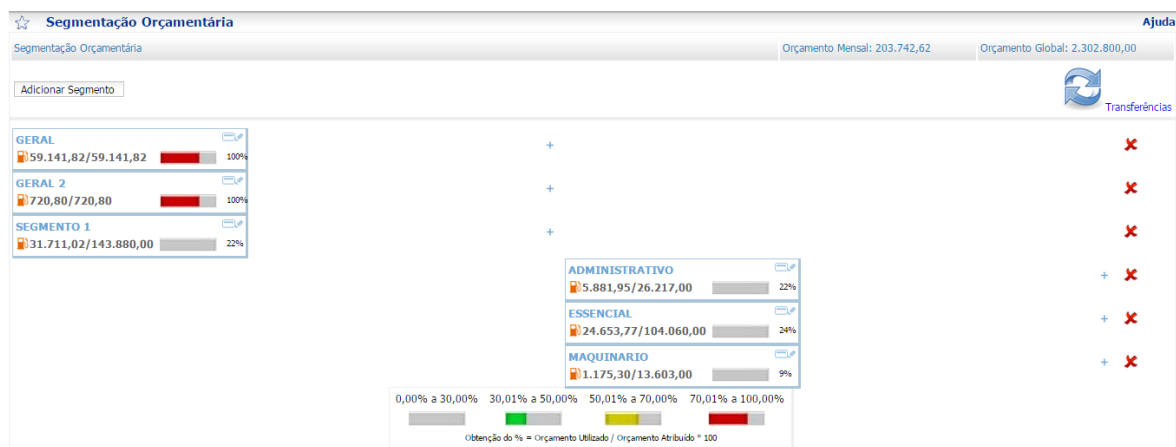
Segmentação Orçamentária

Ajuda

Segmentação Orçamentária

Orçamento Mensal: 203.742,62

Orçamento Global: 2.302.800,00

Adicionar Segmento

Transferências

GERAL
59.141,82/59.141,82 100%

+

GERAL 2
720,80/720,80 100%

+

SEGMENTO 1
31.711,02/143.880,00 22%

+

ADMINISTRATIVO
5.881,95/26.217,00 22%

+

ESSENCIAL
24.653,77/104.060,00 24%

+

MAQUINARIO
1.175,30/13.603,00 9%

+

0,00% a 30,00%

30,01% a 50,00%

50,01% a 70,00%

70,01% a 100,00%

Obtenção do % = Orçamento Utilizado / Orçamento Atribuído * 100